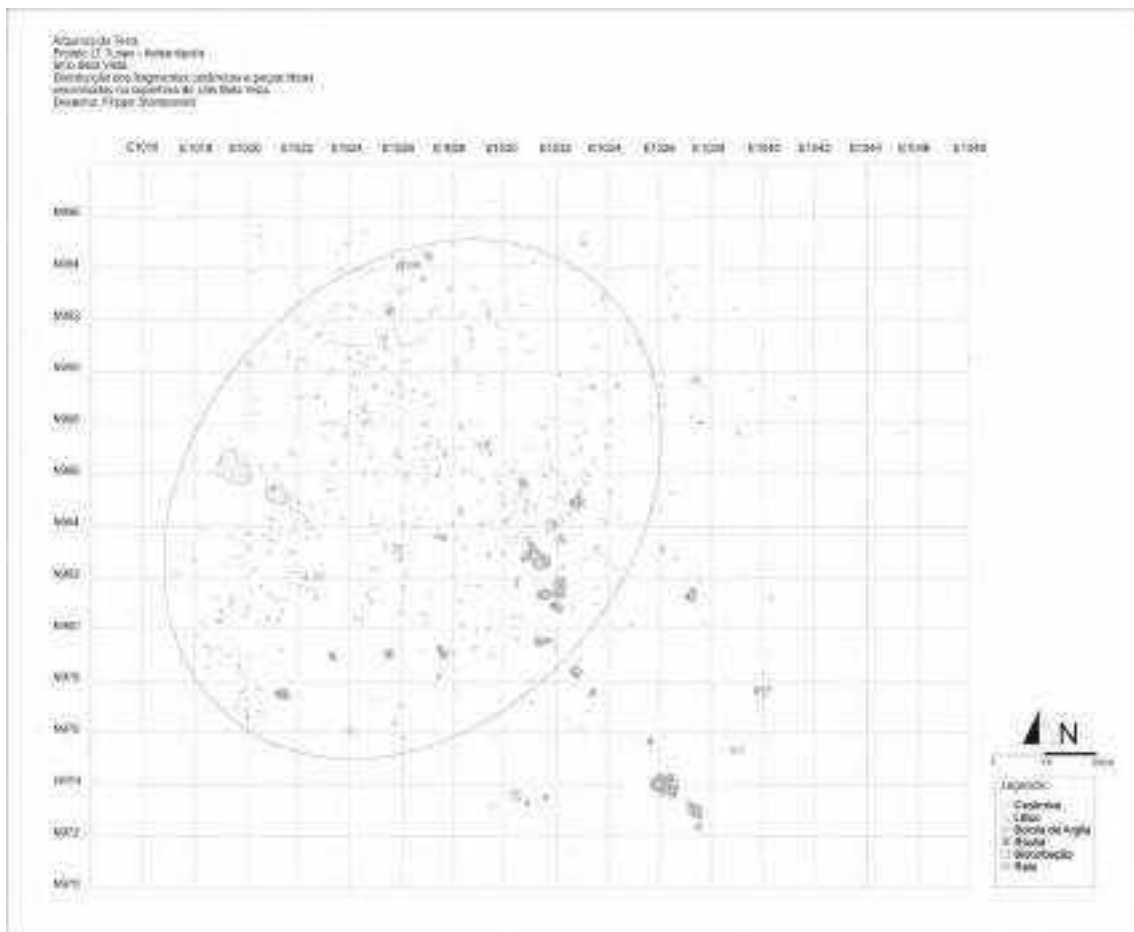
Arqueologia Tropical
Projeto LT Xingu - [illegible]
Sítio Boa Vista
Distribuição dos fragmentos cerâmicos e peças líticas encontrados na superfície do sítio Boa Vista
Desenho: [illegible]

E1016 E1018 E1020 E1022 E1024 E1026 E1028 E1030 E1032 E1034 E1036 E1038 E1040 E1042 E1044 E1046 E1048

N996
N994
N992
N990
N988
N986
N984
N982
N980
N978
N976
N974
N972
N970

N

Legenda:
Cerâmica
Lítico
Bolota de Argila
Rocha
Bioturbação
Raiz